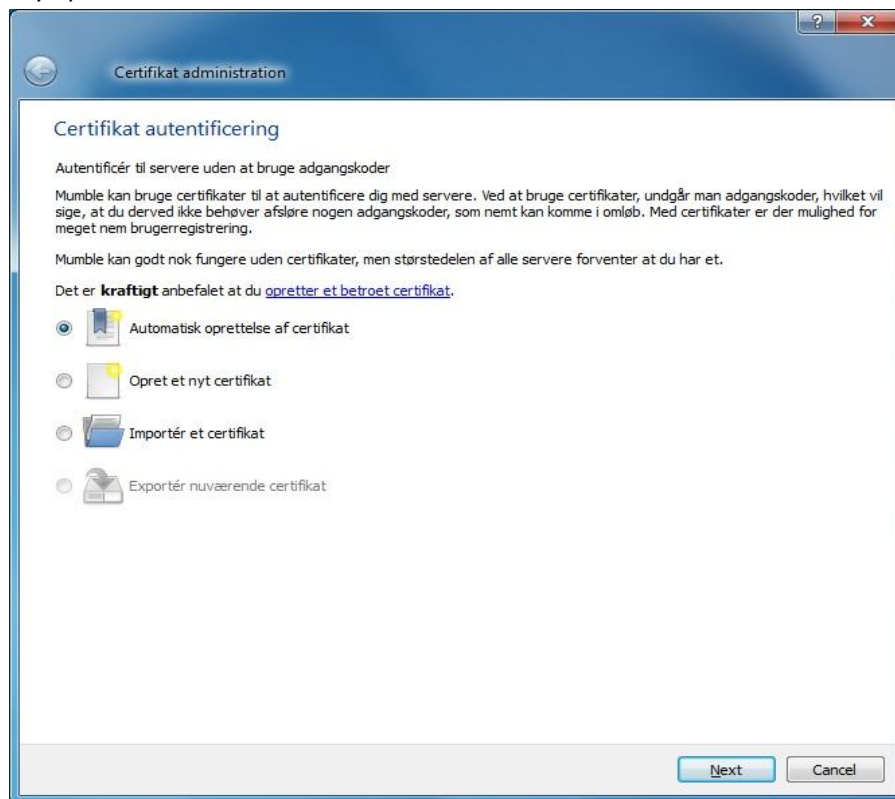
?
X
Certifikat administration

Certifikat autentificering

Autentificér til servere uden at bruge adgangskoder

Mumble kan bruge certifikater til at autentificere dig med servere. Ved at bruge certifikater, undgår man adgangskoder, hvilket vil sige, at du derved ikke behøver afsløre nogen adgangskoder, som nemt kan komme i omløb. Med certifikater er der mulighed for meget nem brugerregistrering.

Mumble kan godt nok fungere uden certifikater, men størstedelen af alle servere forventer at du har et.

Det er **kraftigt** anbefalet at du opretter et betroet certifikat.

Automatisk oprettelse af certifikat

Opret et nyt certifikat

Importér et certifikat

Exportér nuværende certifikat

Next
Cancel